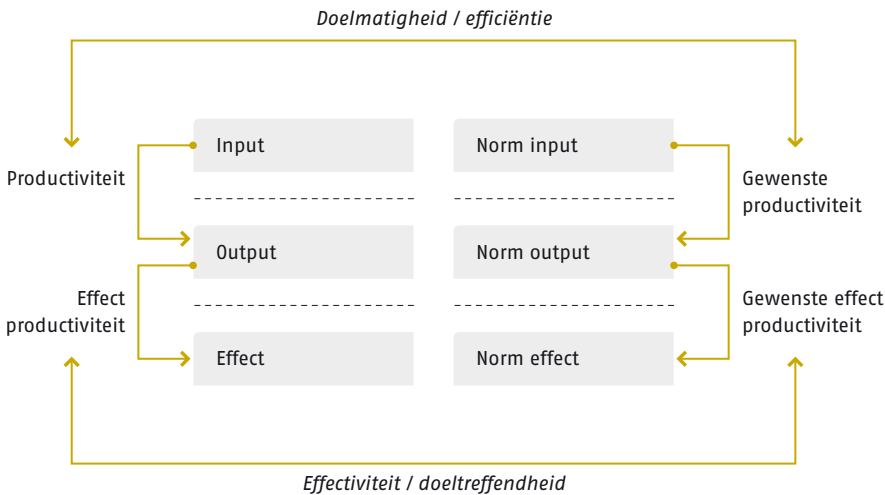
*Doelmatigheid / efficiëntie*

Productiviteit

Input

Norm input

Gewenste productiviteit

Output

Norm output

Effect productiviteit

Gewenste effect productiviteit

Effect

Norm effect

*Effectiviteit / doeltreffendheid*